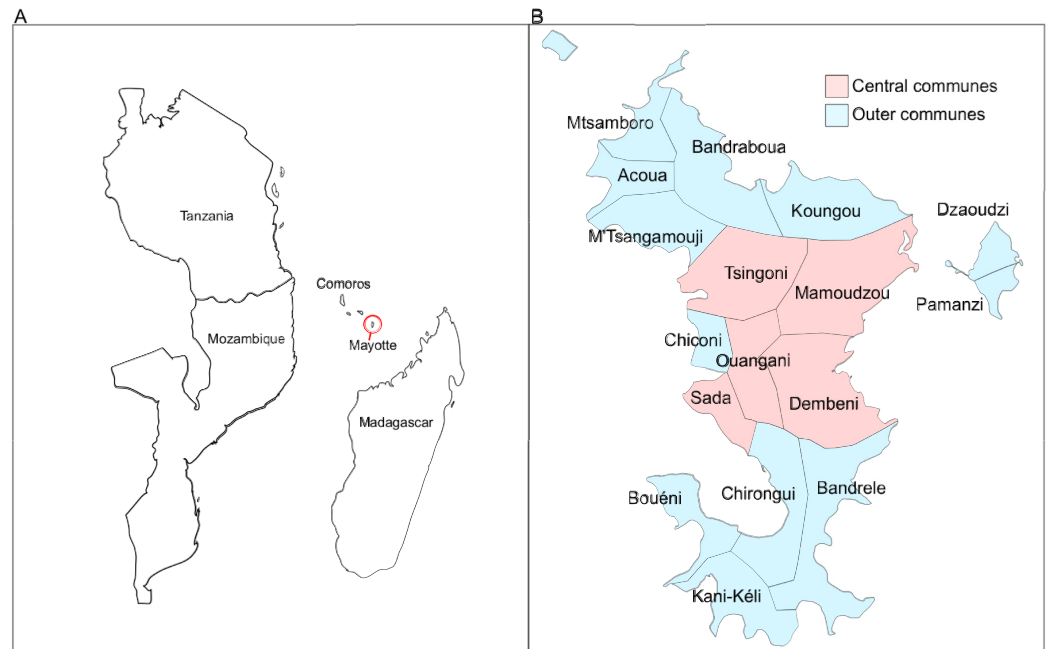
A

Tanzania

Comoros

Mozambique

Mayotte

Madagascar

B

Central communes
Outer communes

Mtsamboro

Bandraboua

Acoua

Koungou

Dzaoudzi

M'Tsangamouji

Tsingoni

Mamoudzou

Pamanzi

Chiconi

Ouangani

Sada

Dembeni

Bouéni

Chirongui

Bandrele

Kani-Kéli